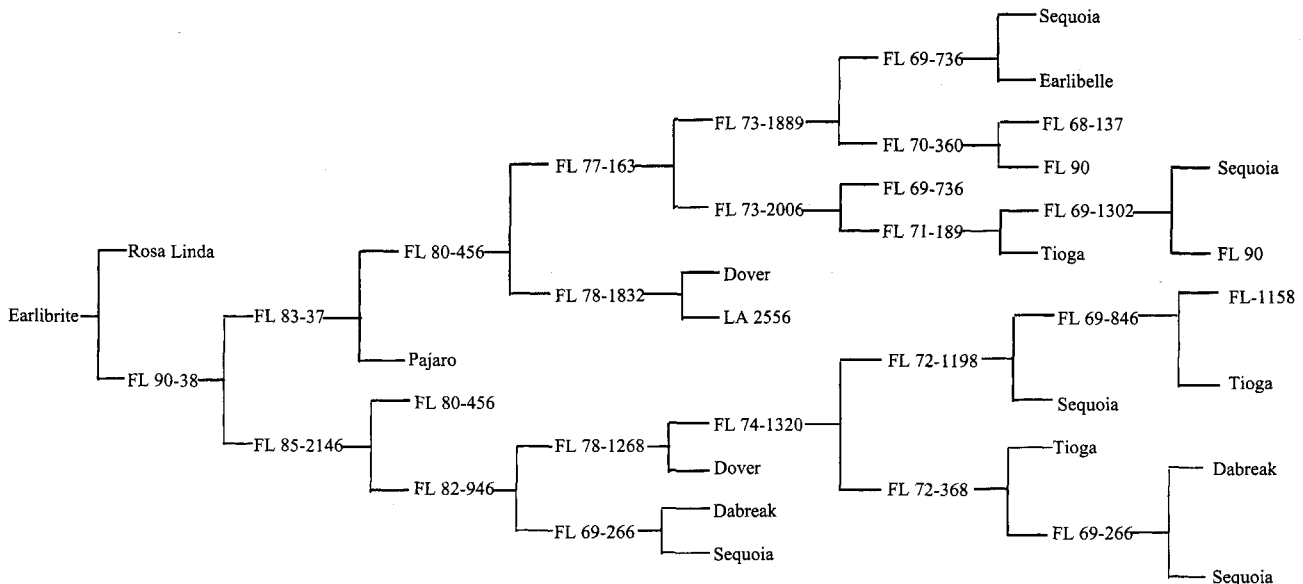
Earlibrite
Rosa Linda
FL 90-38
FL 83-37
FL 80-456
FL 77-163
FL 73-1889
FL 69-736
Sequoia
Earlibelle
FL 70-360
FL 68-137
FL 90
FL 73-2006
FL 69-736
FL 71-189
FL 69-1302
Sequoia
FL 90
Tioga
FL 78-1832
Dover
LA 2556
Pajaro
FL 85-2146
FL 80-456
FL 82-946
FL 78-1268
FL 74-1320
FL 72-1198
FL 69-846
FL-1158
Tioga
Sequoia
FL 72-368
Tioga
FL 69-266
Dabreak
Sequoia
Dover
FL 69-266
Dabreak
Sequoia